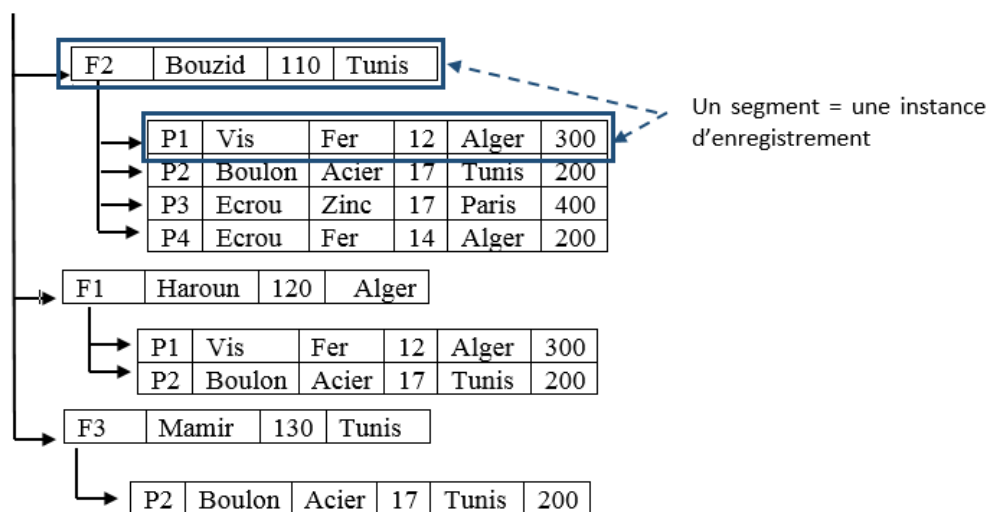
| F2 | Bouzid | 110 | Tunis |
|---|---|---|---|

Un segment = une instance d'enregistrement

| P1 | Vis | Fer | 12 | Alger | 300 |
|---|---|---|---|---|---|
| P2 | Boulon | Acier | 17 | Tunis | 200 |
| P3 | Ecrou | Zinc | 17 | Paris | 400 |
| P4 | Ecrou | Fer | 14 | Alger | 200 |

| F1 | Haroun | 120 | Alger |
|---|---|---|---|

| P1 | Vis | Fer | 12 | Alger | 300 |
|---|---|---|---|---|---|
| P2 | Boulon | Acier | 17 | Tunis | 200 |

| F3 | Mamir | 130 | Tunis |
|---|---|---|---|

| P2 | Boulon | Acier | 17 | Tunis | 200 |
|---|---|---|---|---|---|